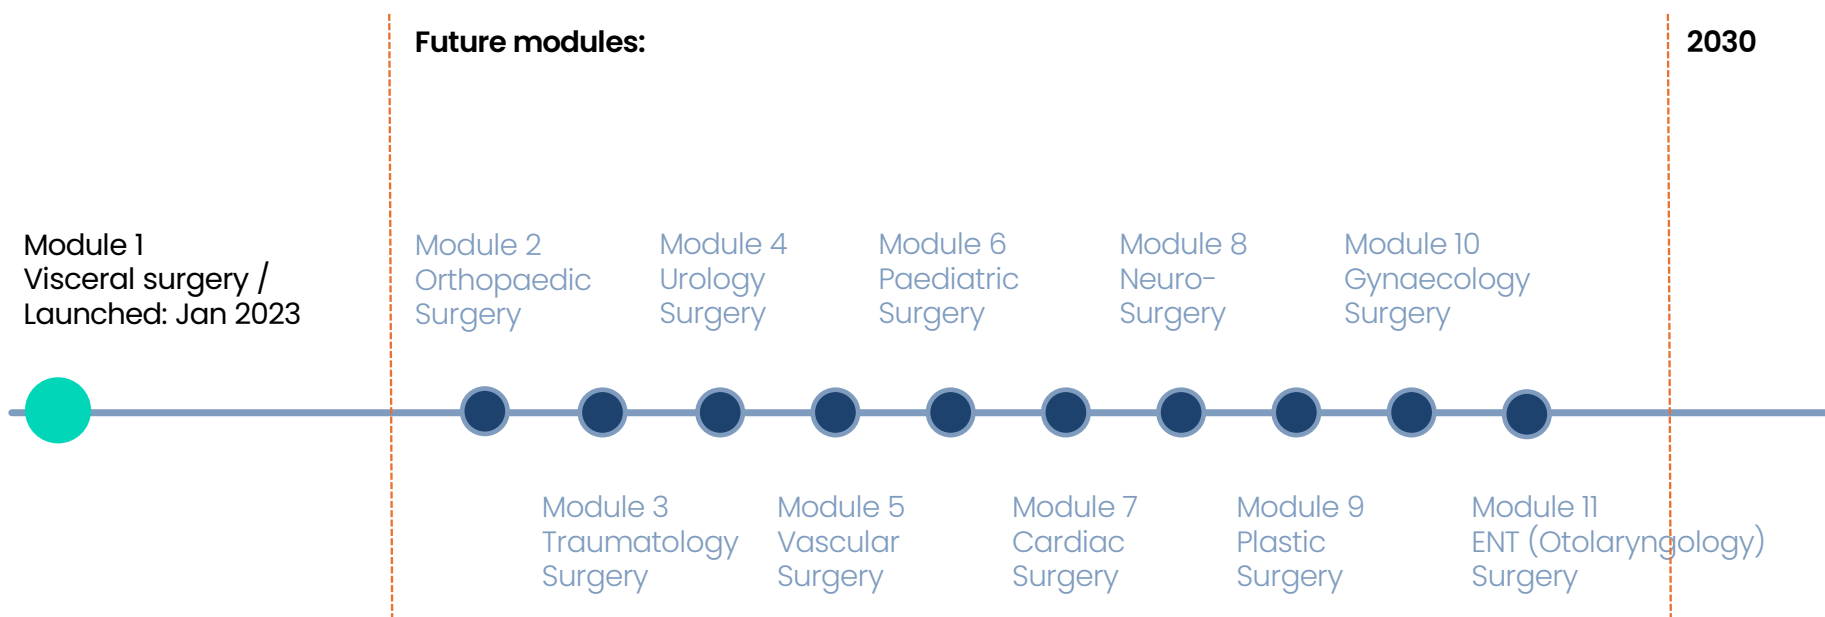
Future modules:

2030

Module 1
Visceral surgery /
Launched: Jan 2023

Module 2
Orthopaedic
Surgery

Module 4
Urology
Surgery

Module 6
Paediatric
Surgery

Module 8
Neuro-
Surgery

Module 10
Gynaecology
Surgery

Module 3
Traumatology
Surgery

Module 5
Vascular
Surgery

Module 7
Cardiac
Surgery

Module 9
Plastic
Surgery

Module 11
ENT (Otolaryngology)
Surgery